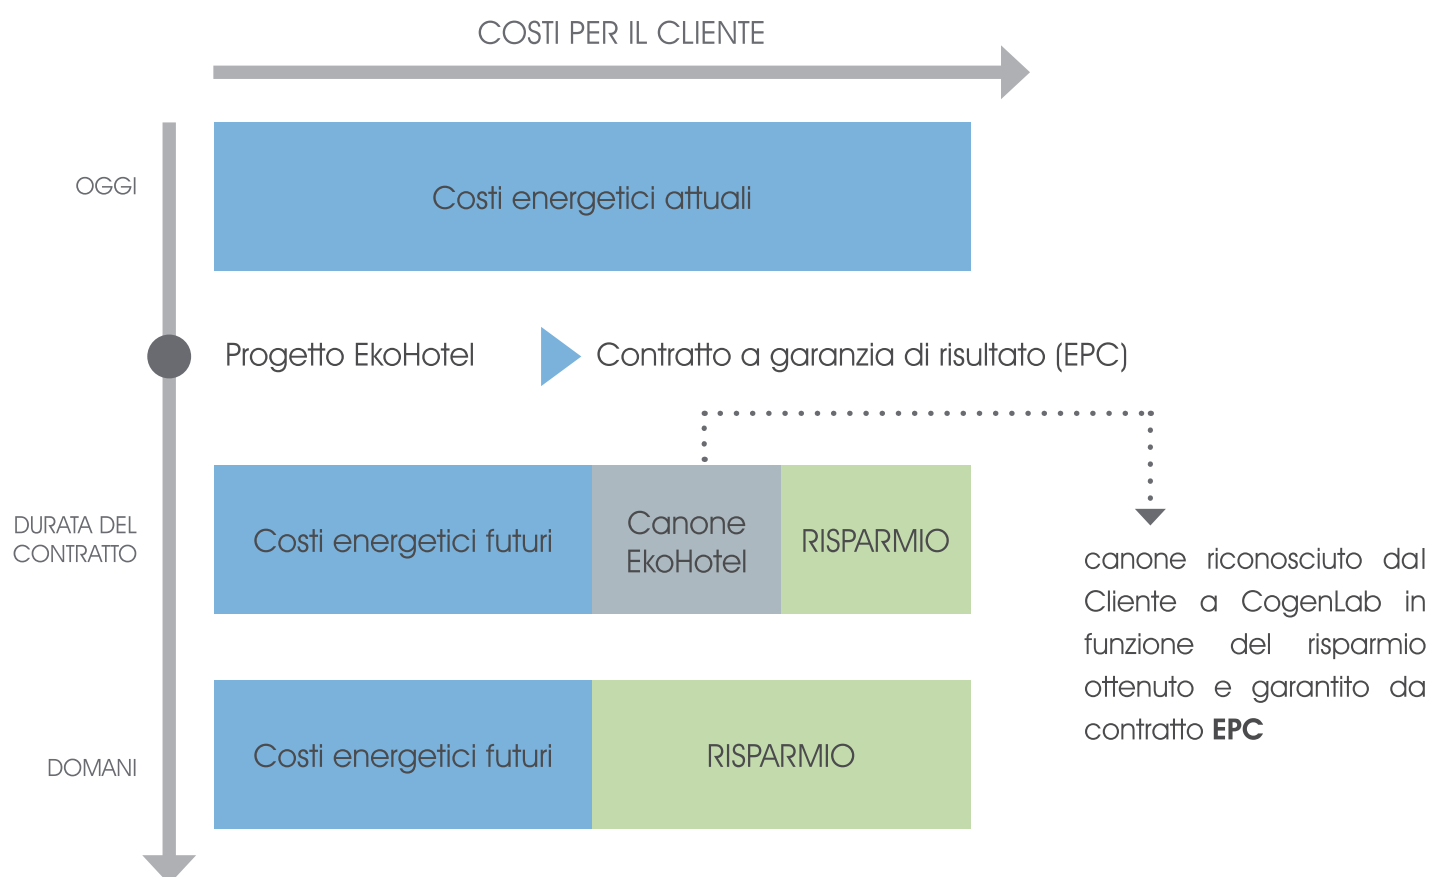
COSTI PER IL CLIENTE

OGGI

Costi energetici attuali

Progetto EkoHotel

Contratto a garanzia di risultato (EPC)

DURATA DEL CONTRATTO

Costi energetici futuri

Canone EkoHotel

RISPARMIO

canone riconosciuto dal Cliente a CogenLab in funzione del risparmio ottenuto e garantito da contratto **EPC**

DOMANI

Costi energetici futuri

RISPARMIO